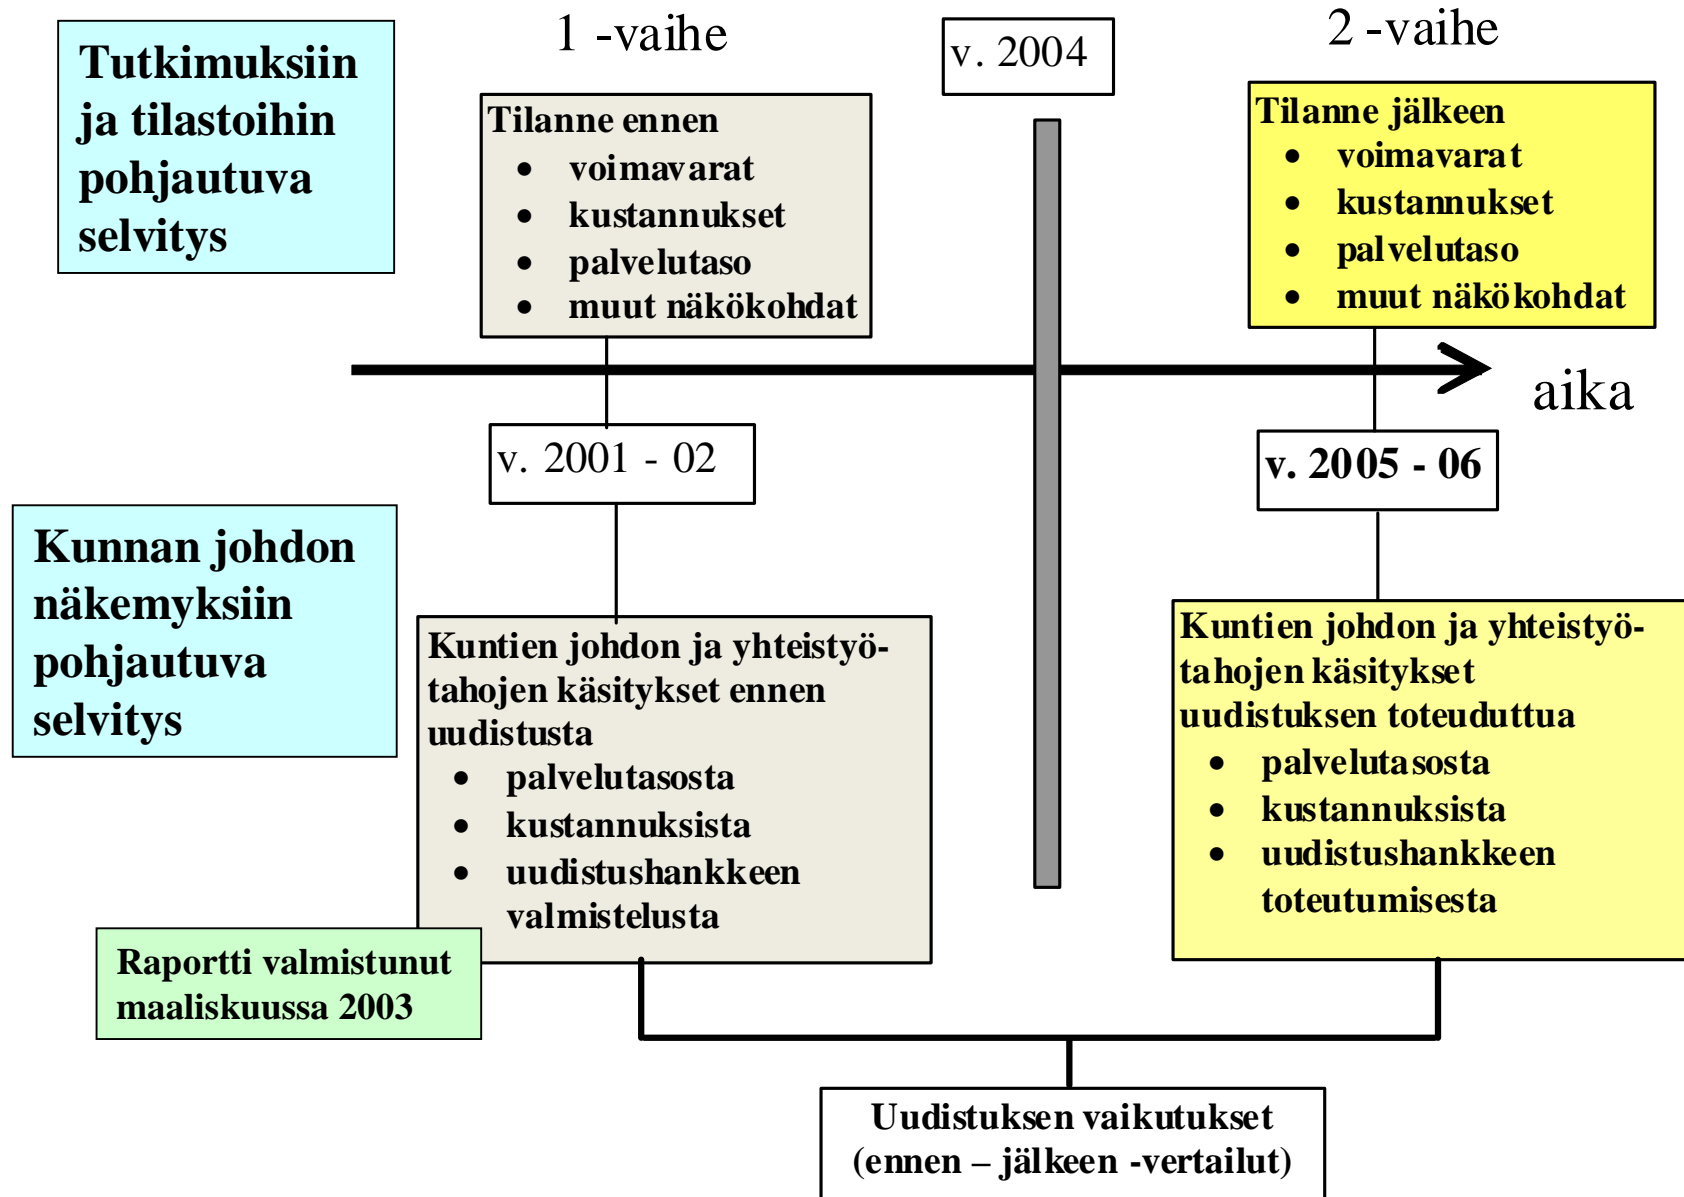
Tutkimuksiin ja tilastoihin pohjautuva selvitys

1 -vaihe

v. 2004

2 -vaihe

Tilanne ennen
- voimavarat
- kustannukset
- palvelutaso
- muut näkökohdat

Tilanne jälkeen
- voimavarat
- kustannukset
- palvelutaso
- muut näkökohdat

aika

v. 2001 - 02

v. 2005 - 06

Kunnan johdon näkemyksiin pohjautuva selvitys

Kuntien johdon ja yhteistyötahojen käsitykset ennen uudistusta
- palvelutasosta
- kustannuksista
- uudistushankkeen valmistelusta

Kuntien johdon ja yhteistyötahojen käsitykset uudistuksen toteuduttua
- palvelutasosta
- kustannuksista
- uudistushankkeen toteutumisesta

Raportti valmistunut maaliskuussa 2003

Uudistuksen vaikutukset (ennen – jälkeen -vertailut)